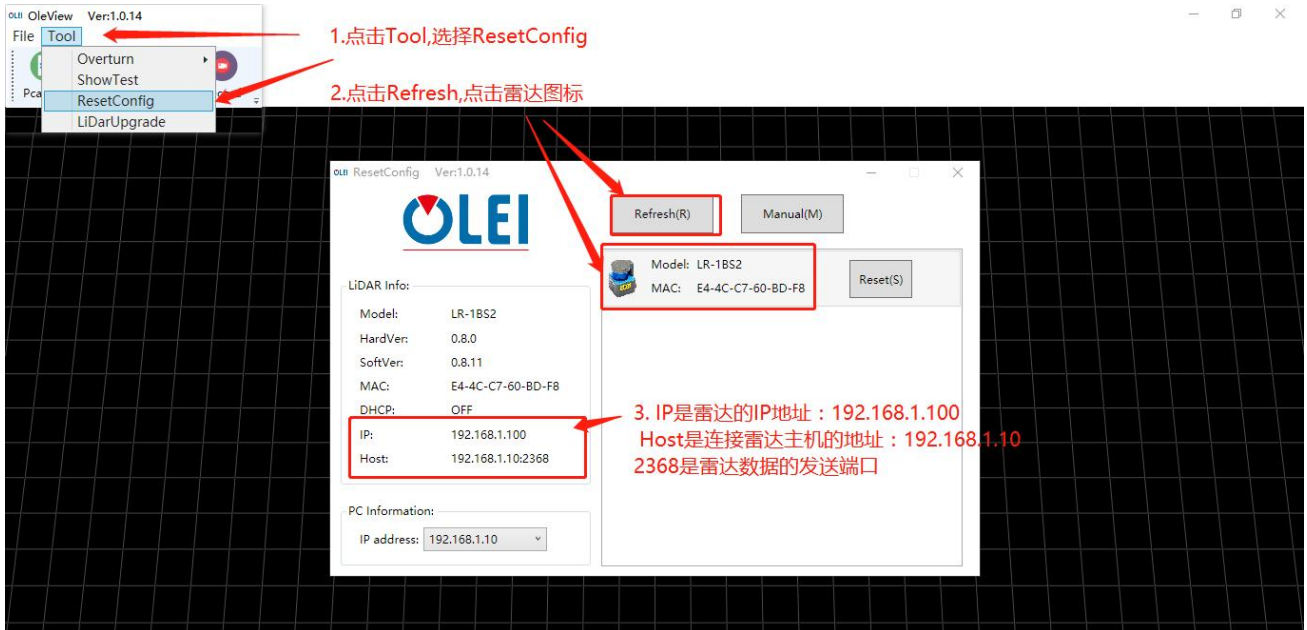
OleView Ver:1.0.14
File Tool
Overturn
ShowTest
ResetConfig
LiDarUpgrade
Pca

1.点击Tool,选择ResetConfig
2.点击Refresh,点击雷达图标

ResetConfig Ver:1.0.14
OLEI
Refresh(R)
Manual(M)
Model: LR-1BS2
MAC: E4-4C-C7-60-BD-F8
Reset(S)

LiDAR Info:

| | |
|---|---|
| Model: | LR-1BS2 |
| HardVer: | 0.8.0 |
| SoftVer: | 0.8.11 |
| MAC: | E4-4C-C7-60-BD-F8 |
| DHCP: | OFF |
| IP: | 192.168.1.100 |
| Host: | 192.168.1.10:2368 |

PC Information:
IP address: 192.168.1.10

3. IP是雷达的IP地址：192.168.1.100
Host是连接雷达主机的地址：192.168.1.10
2368是雷达数据的发送端口